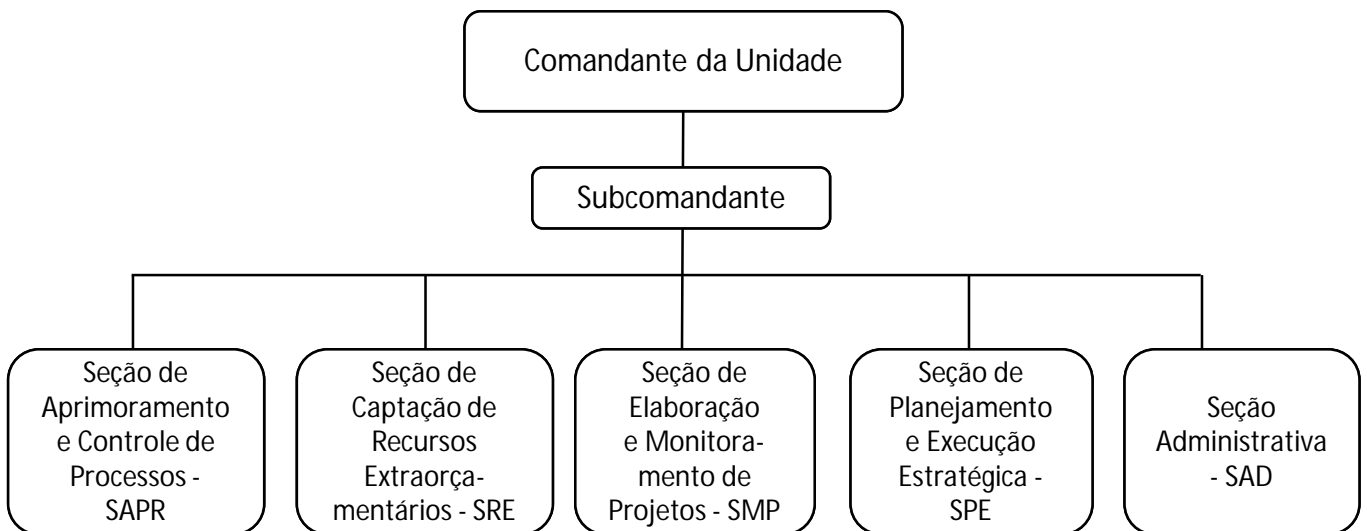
Comandante da Unidade

Subcomandante

Seção de Aprimoramento e Controle de Processos - SAPR

Seção de Captação de Recursos Extraorçamentários - SRE

Seção de Elaboração e Monitoramento de Projetos - SMP

Seção de Planejamento e Execução Estratégica - SPE

Seção Administrativa - SAD